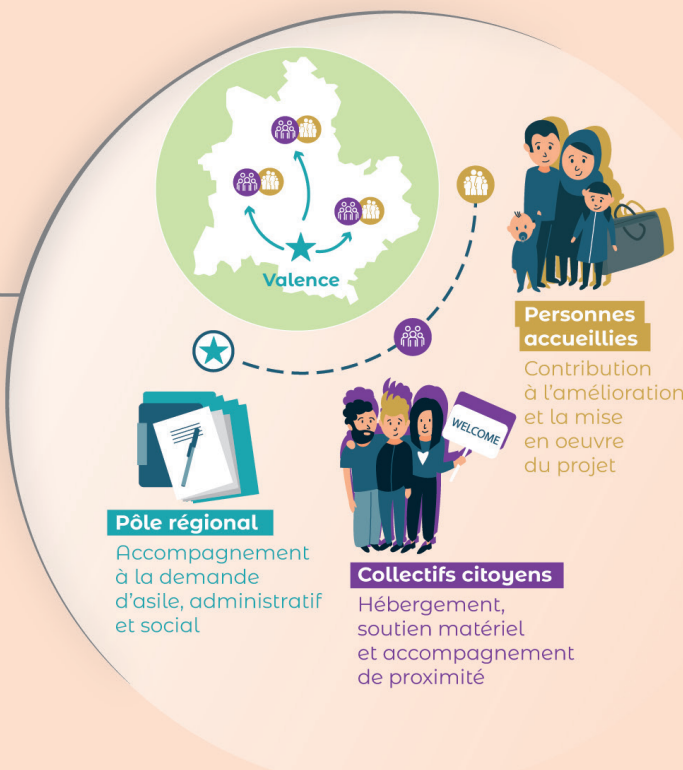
Valence

Personnes accueillies

Contribution à l'amélioration et la mise en oeuvre du projet

WELCOME

Pôle régional

Accompagnement à la demande d'asile, administratif et social

Collectifs citoyens

Hébergement, soutien matériel et accompagnement de proximité